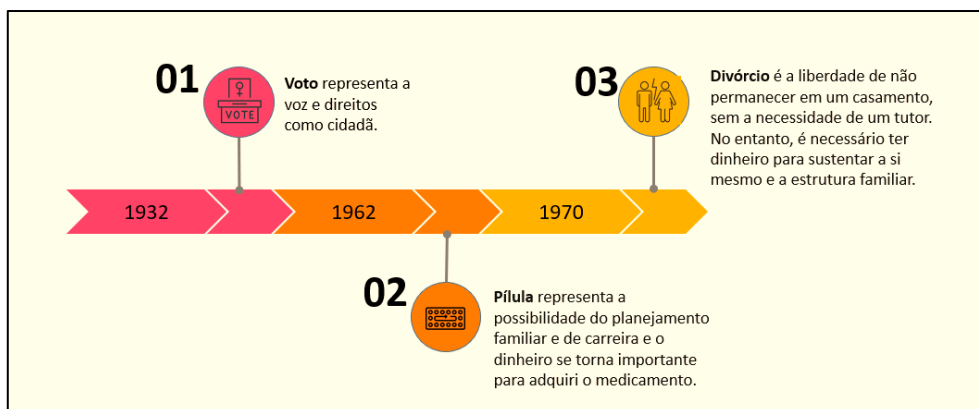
01

VOTE

**Voto** representa a voz e direitos como cidadã.

03

**Divórcio** é a liberdade de não permanecer em um casamento, sem a necessidade de um tutor. No entanto, é necessário ter dinheiro para sustentar a si mesmo e a estrutura familiar.

1932

1962

1970

02

**Pílula** representa a possibilidade do planejamento familiar e de carreira e o dinheiro se torna importante para adquiri o medicamento.